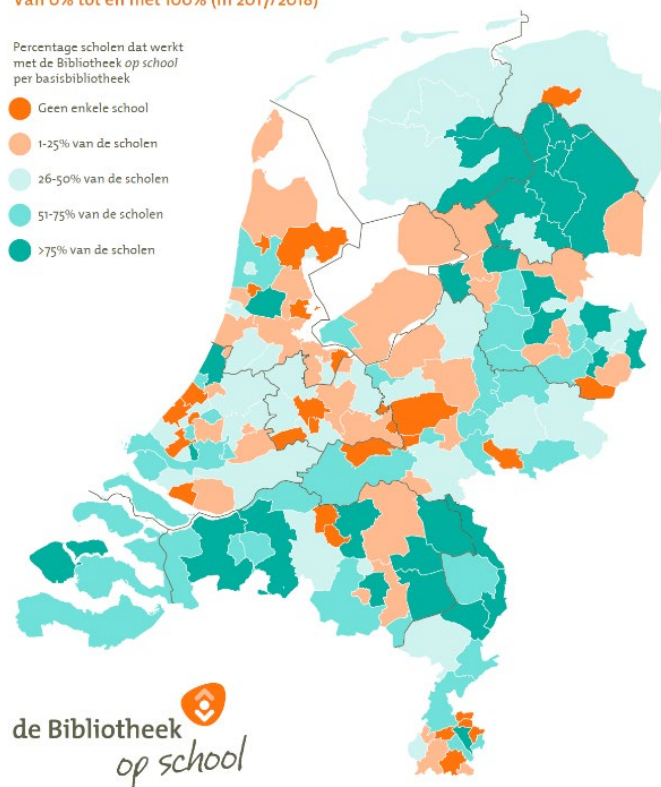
Van 0% tot en met 100% (in 2017/2018)

Percentage scholen dat werkt met de Bibliotheek *op school* per basisbibliotheek

Geen enkele school

1-25% van de scholen

26-50% van de scholen

51-75% van de scholen

>75% van de scholen

de Bibliotheek
op school